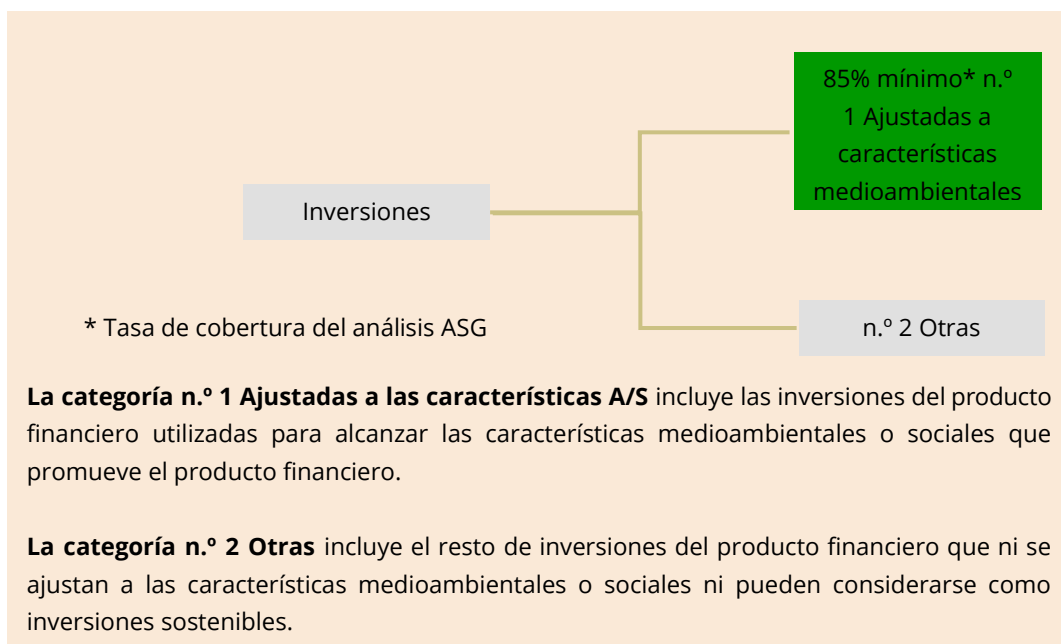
85% mínimo* n.º 1 Ajustadas a características medioambientales

Inversiones

* Tasa de cobertura del análisis ASG

n.º 2 Otras

**La categoría n.º 1 Ajustadas a las características A/S** incluye las inversiones del producto financiero utilizadas para alcanzar las características medioambientales o sociales que promueve el producto financiero.

**La categoría n.º 2 Otras** incluye el resto de inversiones del producto financiero que ni se ajustan a las características medioambientales o sociales ni pueden considerarse como inversiones sostenibles.